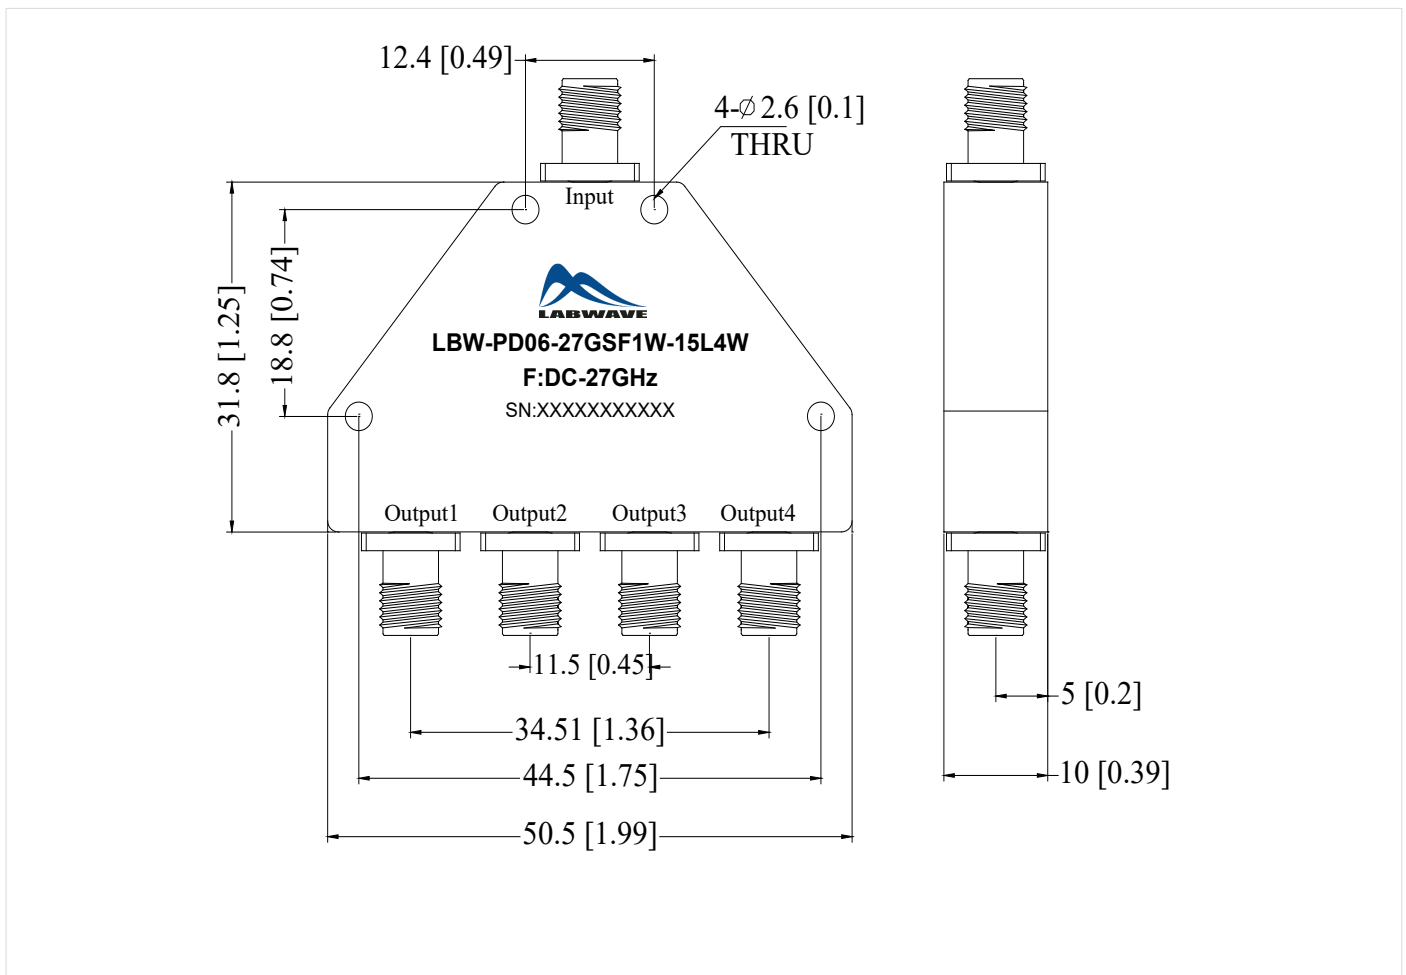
12.4 [0.49]

4-$\varnothing$2.6 [0.1]
THRU

Input

31.8 [1.25]

18.8 [0.74]

LABWAVE

LBW-PD06-27GSF1W-15L4W

F:DC-27GHz

SN:XXXXXXXXXXX

Output1 Output2 Output3 Output4

11.5 [0.45]

34.51 [1.36]

44.5 [1.75]

50.5 [1.99]

5 [0.2]

10 [0.39]